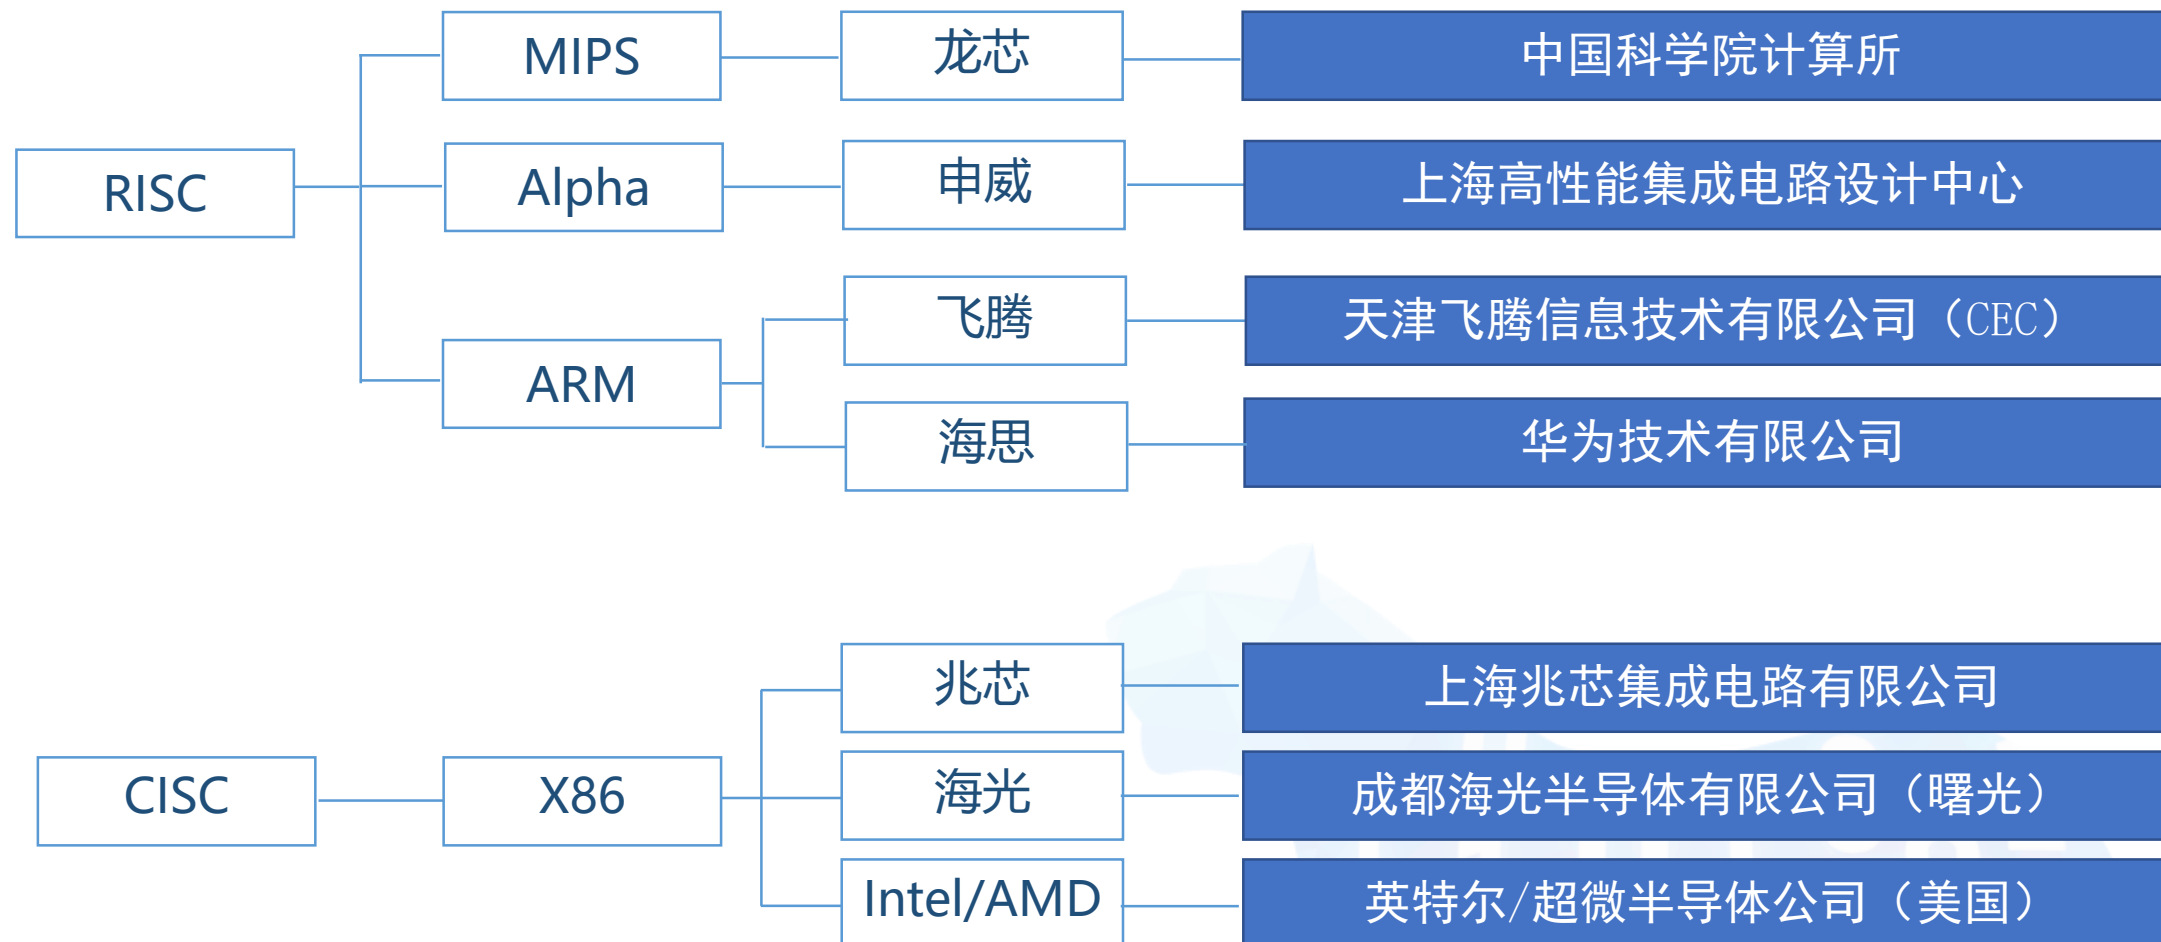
RISC

MIPS

龙芯

中国科学院计算所

Alpha

申威

上海高性能集成电路设计中心

ARM

飞腾

天津飞腾信息技术有限公司（CEC）

海思

华为技术有限公司

CISC

X86

兆芯

上海兆芯集成电路有限公司

海光

成都海光半导体有限公司（曙光）

Intel/AMD

英特尔/超微半导体公司（美国）